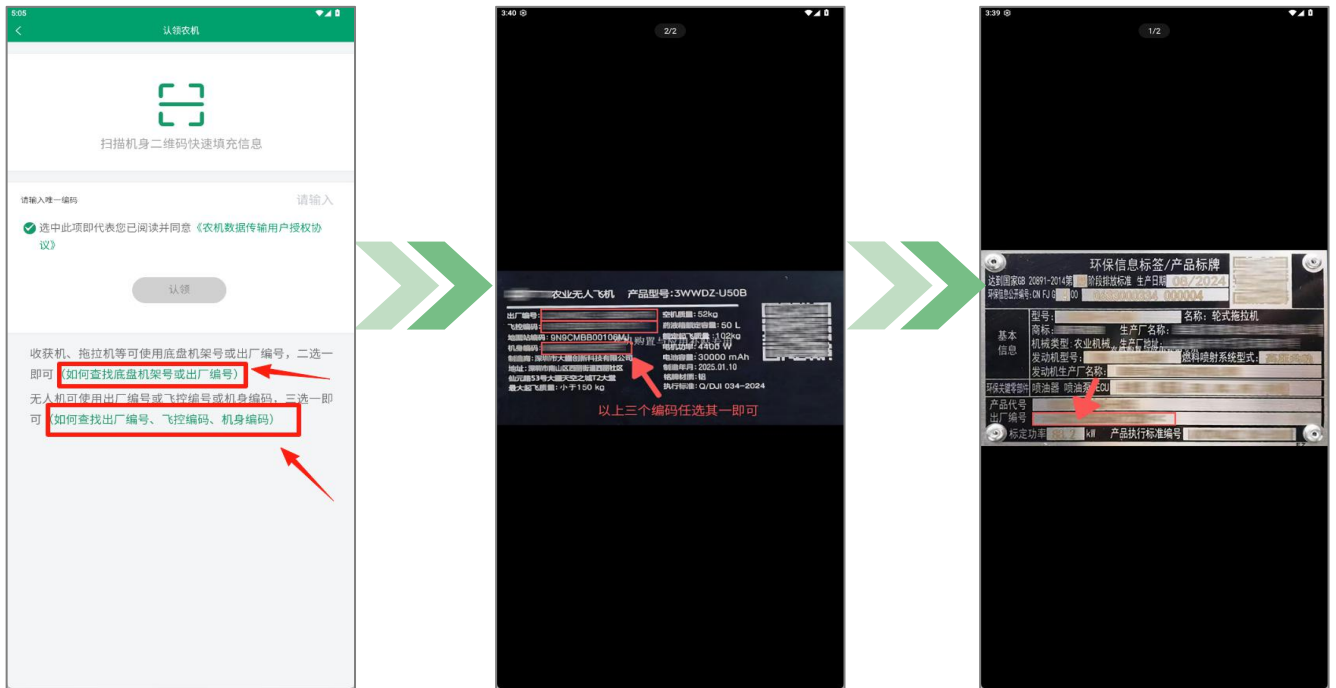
5:05

认领农机

扫描机身二维码快速填充信息

请输入唯一编码 请输入

选中此项即代表您已阅读并同意《农机数据传输用户授权协议》

认领

收获机、拖拉机等可使用底盘机架号或出厂编号，二选一即可（如何查找底盘机架号或出厂编号）

无人机可使用出厂编号或飞控编号或机身编码，三选一即可（如何查找出厂编号、飞控编码、机身编码）

3:40

2/2

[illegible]农业无人飞机 产品型号:3WWDZ-U50B

出厂编号: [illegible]
飞控编码: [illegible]
地面站编码: 9N9CMBB00106MJ
机身编码: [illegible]
制造商: 深圳市大疆创新科技有限公司
地址: 深圳市南山区西丽街道西丽社区仙元路55号大疆天空之城T2大厦
最大起飞质量: 小于150 kg

空机质量: 52kg
药液箱额定容量: 50 L
最大起飞重量: 102kg
电机功率: 4400 W
电池容量: 30000 mAh
制造年月: 2025.01.10
机身材质: 铝
执行标准: Q/DJI 034-2024

以上三个编码任选其一即可

3:39

1/2

环保信息标签/产品标牌

达到国家GB 20891-2014第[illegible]阶段排放标准 生产日期 08/2024
环保信息公开编号: CN FJ G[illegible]00 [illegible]000004

基本信息
型号: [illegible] 名称: 轮式拖拉机
商标: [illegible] 生产厂名称: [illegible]
机械类型: 农业机械, 生产厂地址: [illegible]
发动机型号: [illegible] 燃料喷射系统型式: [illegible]
发动机生产厂名称: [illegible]

环保关键零部件 喷油器 喷油泵 ECU

产品代号 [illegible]
出厂编号 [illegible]
标定功率 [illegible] kW 产品执行标准编号 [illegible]